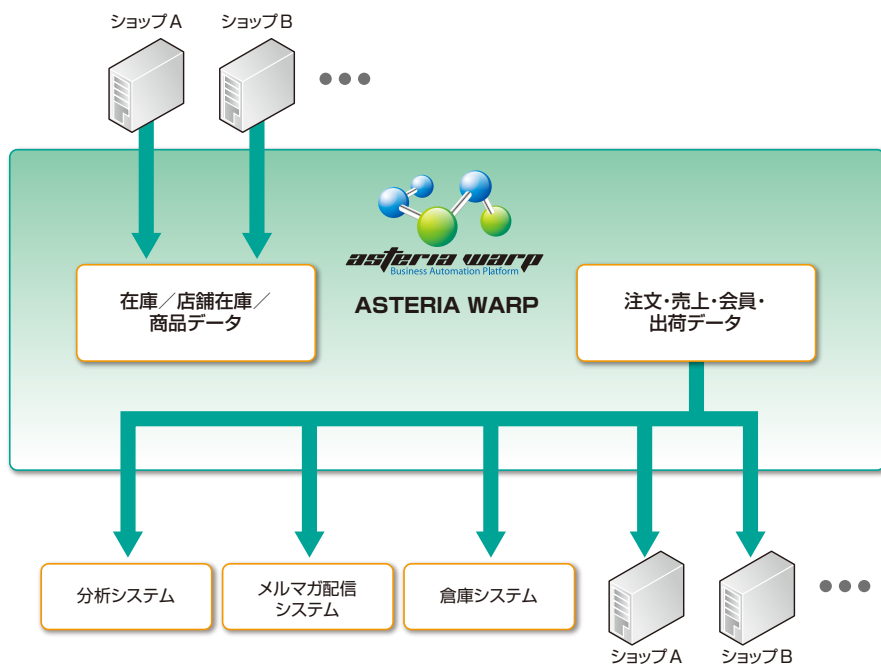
ショップA

ショップB

asteria warp
Business Automation Platform

ASTERIA WARP

在庫／店舗在庫／商品データ

注文・売上・会員・出荷データ

分析システム

メルマガ配信システム

倉庫システム

ショップA

ショップB